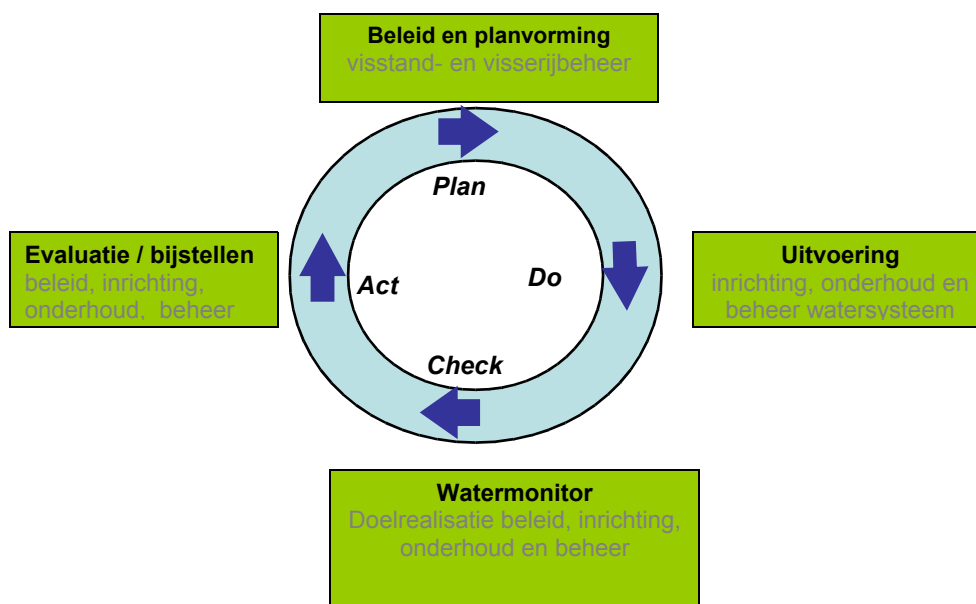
Beleid en planvorming
visstand- en visserijbeheer

Evaluatie / bijstellen
beleid, inrichting, onderhoud, beheer

Plan

Act

Do

Check

Uitvoering
inrichting, onderhoud en beheer watersysteem

Watermonitor
Doelrealisatie beleid, inrichting, onderhoud en beheer